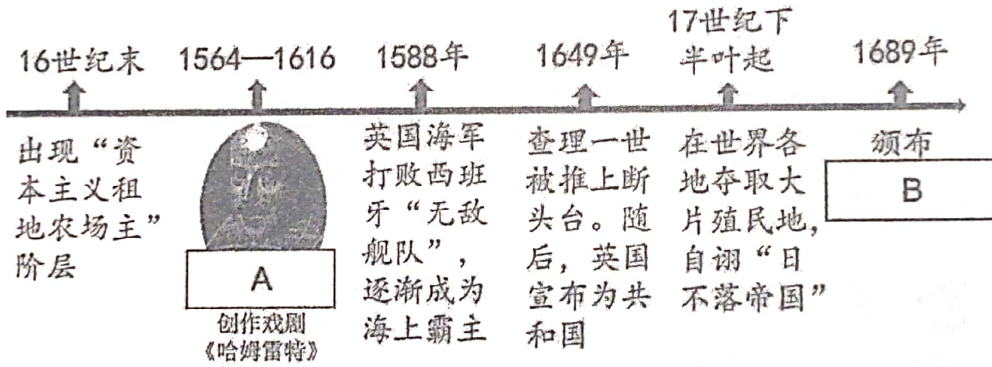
16世纪末
出现“资本主义租地农场主”阶层

1564—1616
A
创作戏剧《哈姆雷特》

1588年
英国海军打败西班牙“无敌舰队”，逐渐成为海上霸主

1649年
查理一世被推上断头台。随后，英国宣布为共和国

17世纪下半叶起
在世界各地夺取大片殖民地，自诩“日不落帝国”

1689年
颁布
B